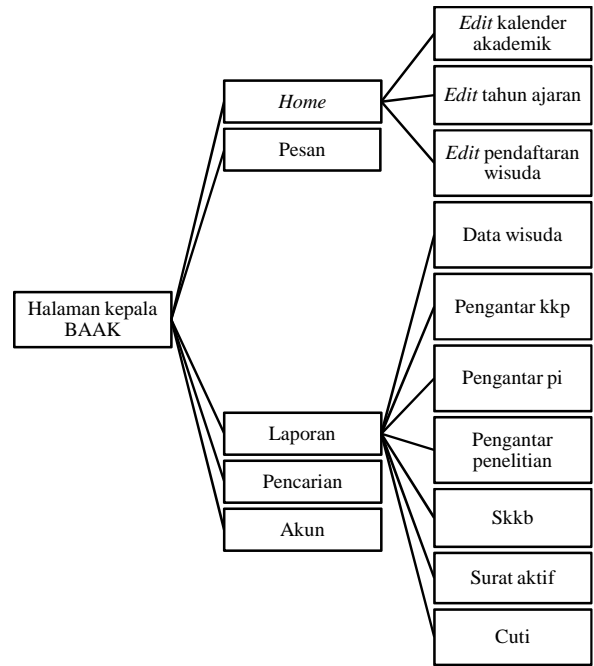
Halaman kepala BAAK

Home

Pesan

Laporan

Pencarian

Akun

Edit kalender akademik

Edit tahun ajaran

Edit pendaftaran wisuda

Data wisuda

Pengantar kkp

Pengantar pi

Pengantar penelitian

Skkb

Surat aktif

Cuti